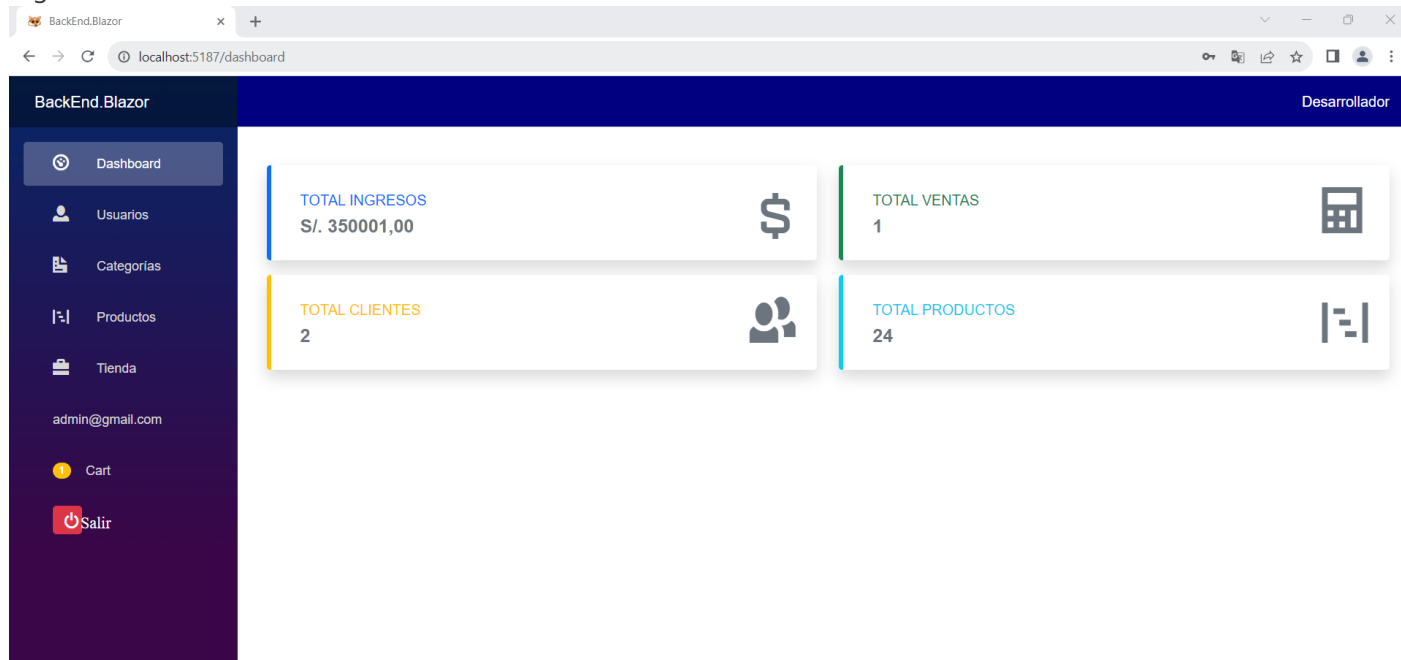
BackEnd.Blazor ×
+

localhost:5187/dashboard

BackEnd.Blazor

Desarrollador

Dashboard

Usuarios

Categorías

Productos

Tienda

admin@gmail.com

1 Cart

Salir

TOTAL INGRESOS
S/. 350001,00

TOTAL VENTAS
1

TOTAL CLIENTES
2

TOTAL PRODUCTOS
24